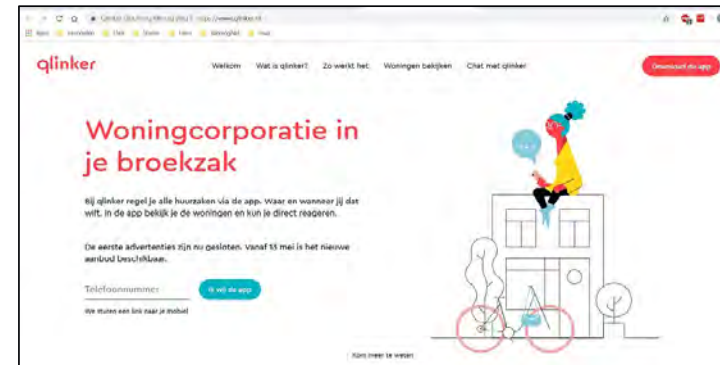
qlinker

Welkom Wat is qlinker? Zo werkt het Woningen bekijken Chat met qlinker

Download de app

Woningcorporatie in je broekzak

Bij qlinker regel je alle huurzaken via de app. Waar en wanneer jij dat wilt. In de app bekijk je de woningen en kun je direct reageren.

De eerste advertenties zijn nu gesloten. Vanaf 15 mei is het nieuwe aanbod beschikbaar.

Telefoonnummer

Ik wil de app

We sturen een link naar je mobiel

Kom meer te weten